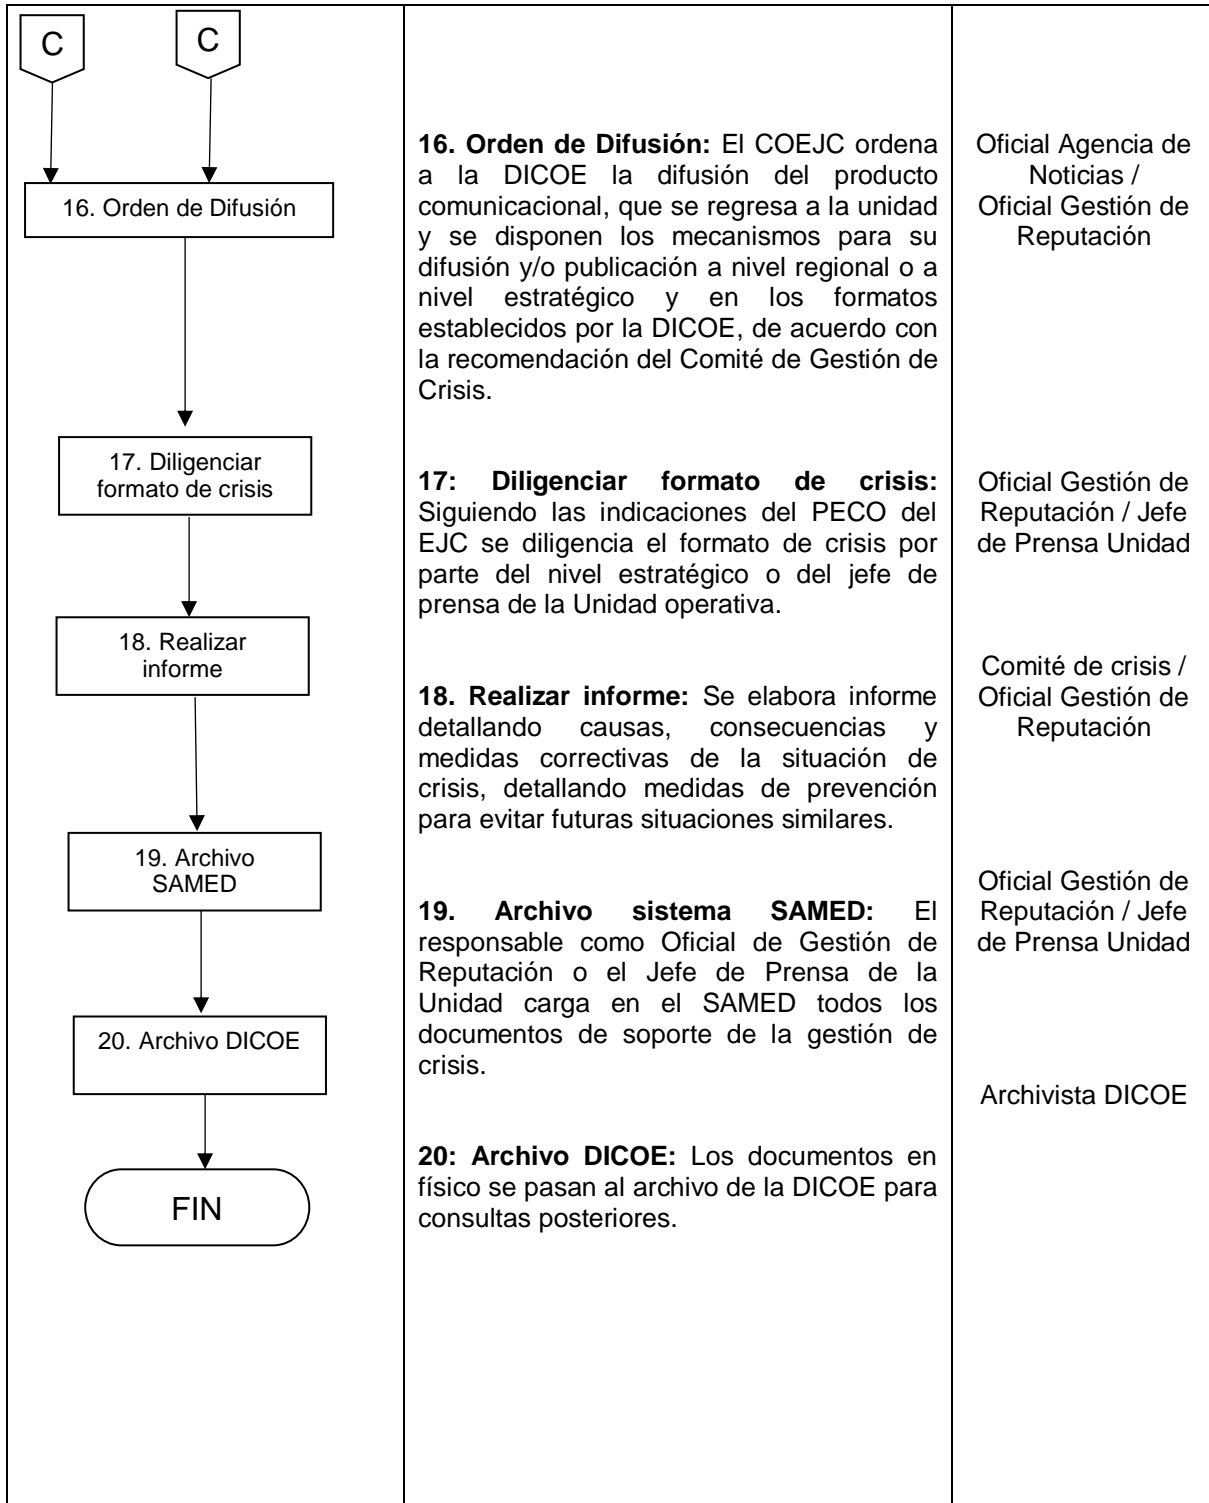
C C

16. Orden de Difusión

17. Diligenciar formato de crisis

18. Realizar informe

19. Archivo SAMED

20. Archivo DICOE

FIN

**16. Orden de Difusión:** El COEJC ordena a la DICOE la difusión del producto comunicacional, que se regresa a la unidad y se disponen los mecanismos para su difusión y/o publicación a nivel regional o a nivel estratégico y en los formatos establecidos por la DICOE, de acuerdo con la recomendación del Comité de Gestión de Crisis.

**17: Diligenciar formato de crisis:** Siguiendo las indicaciones del PECO del EJC se diligencia el formato de crisis por parte del nivel estratégico o del jefe de prensa de la Unidad operativa.

**18. Realizar informe:** Se elabora informe detallando causas, consecuencias y medidas correctivas de la situación de crisis, detallando medidas de prevención para evitar futuras situaciones similares.

**19. Archivo sistema SAMED:** El responsable como Oficial de Gestión de Reputación o el Jefe de Prensa de la Unidad carga en el SAMED todos los documentos de soporte de la gestión de crisis.

**20: Archivo DICOE:** Los documentos en físico se pasan al archivo de la DICOE para consultas posteriores.

Oficial Agencia de Noticias / Oficial Gestión de Reputación

Oficial Gestión de Reputación / Jefe de Prensa Unidad

Comité de crisis / Oficial Gestión de Reputación

Oficial Gestión de Reputación / Jefe de Prensa Unidad

Archivista DICOE